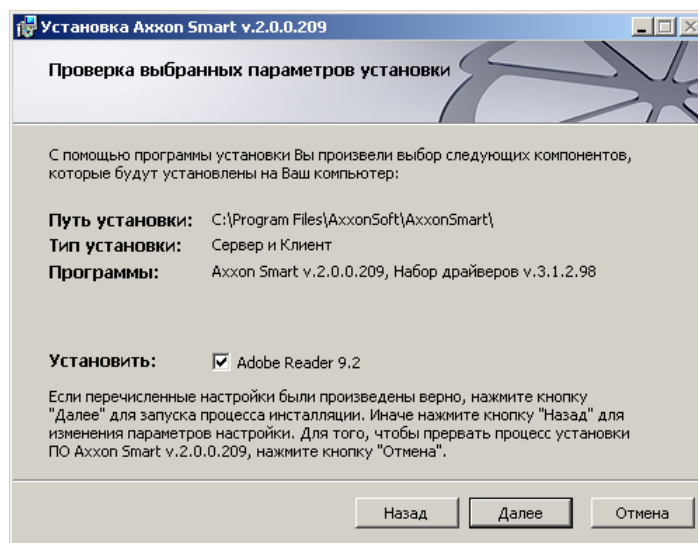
Установка Axxon Smart v.2.0.0.209

Проверка выбранных параметров установки

С помощью программы установки Вы произвели выбор следующих компонентов, которые будут установлены на Ваш компьютер:

| | |
|---|---|
| Путь установки: | C:\Program Files\AxxonSoft\AxxonSmart\ |
| Тип установки: | Сервер и Клиент |
| Программы: | Axxon Smart v.2.0.0.209, Набор драйверов v.3.1.2.98 |

Установить: ☑ Adobe Reader 9.2

Если перечисленные настройки были произведены верно, нажмите кнопку "Далее" для запуска процесса инсталляции. Иначе нажмите кнопку "Назад" для изменения параметров настройки. Для того, чтобы прервать процесс установки ПО Axxon Smart v.2.0.0.209, нажмите кнопку "Отмена".

Назад Далее Отмена